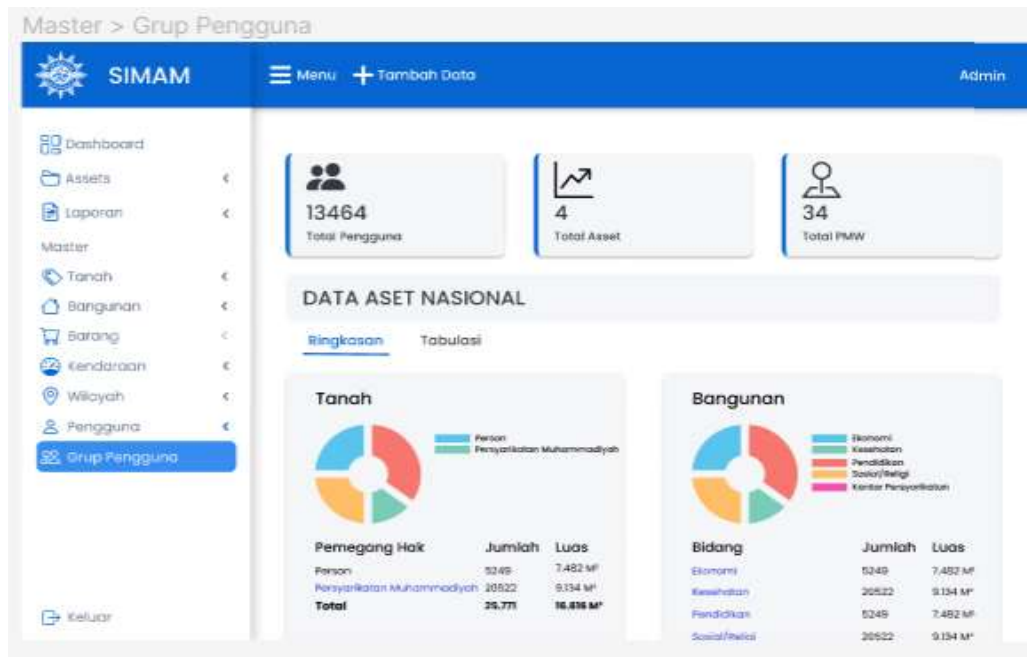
Master > Grup Pengguna

SIMAM

Menu + Tambah Data

Admin

Dashboard
Assets
Laporan
Master
Tanah
Bangunan
Barang
Kendaraan
Wilayah
Pengguna
Grup Pengguna

Keluar

13464
Total Pengguna

4
Total Asset

34
Total PMW

DATA ASET NASIONAL

Ringkasan Tabulasi

Tanah

Person
Persyarikatan Muhammadiyah

| Pemegang Hak | Jumlah | Luas |
|---|---|---|
| Person | 5249 | 7.482 M² |
| Persyarikatan Muhammadiyah | 20522 | 9.134 M² |
| Total | 25.771 | 16.616 M² |

Bangunan

Ekonomi
Kesehatan
Pendidikan
Sosial/Religi
Kantor Persyarikatan

| Bidang | Jumlah | Luas |
|---|---|---|
| Ekonomi | 5249 | 7.482 M² |
| Kesehatan | 20522 | 9.134 M² |
| Pendidikan | 5249 | 7.482 M² |
| Sosial/Religi | 20522 | 9.134 M² |